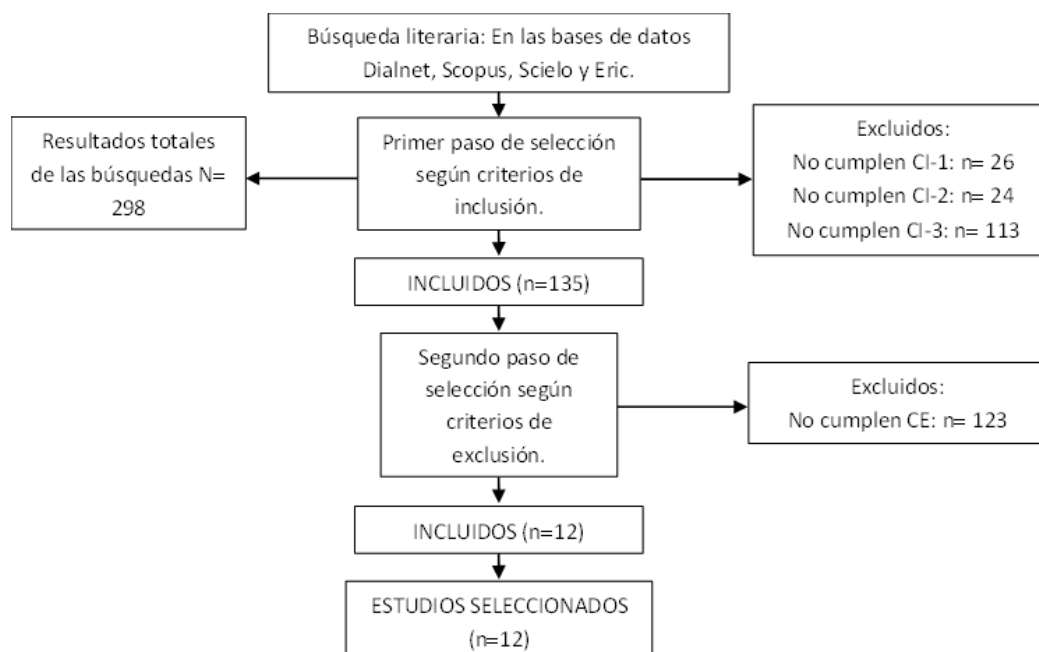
Búsqueda literaria: En las bases de datos Dialnet, Scopus, Scielo y Eric.

Resultados totales de las búsquedas N= 298

Primer paso de selección según criterios de inclusión.

Excluidos:
No cumplen CI-1: n= 26
No cumplen CI-2: n= 24
No cumplen CI-3: n= 113

INCLUIDOS (n=135)

Segundo paso de selección según criterios de exclusión.

Excluidos:
No cumplen CE: n= 123

INCLUIDOS (n=12)

ESTUDIOS SELECCIONADOS (n=12)